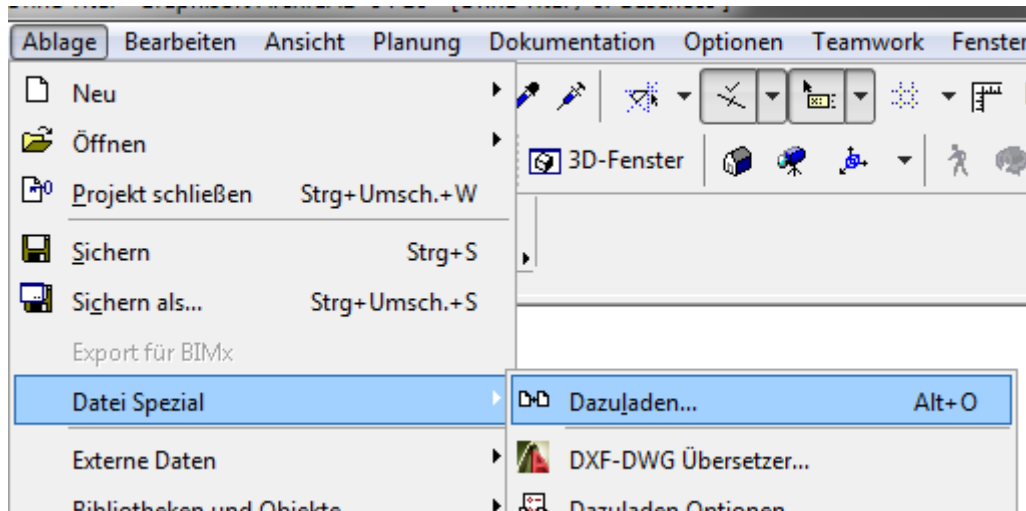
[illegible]

Ablage Bearbeiten Ansicht Planung Dokumentation Optionen Teamwork Fenster

Neu
Öffnen
Projekt schließen Strg+Umsch.+W
Sichern Strg+S
Sichern als... Strg+Umsch.+S
Export für BIMx
Datei Spezial
Externe Daten
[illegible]

3D-Fenster

Dazuladen... Alt+O
DXF-DWG Übersetzer...
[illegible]